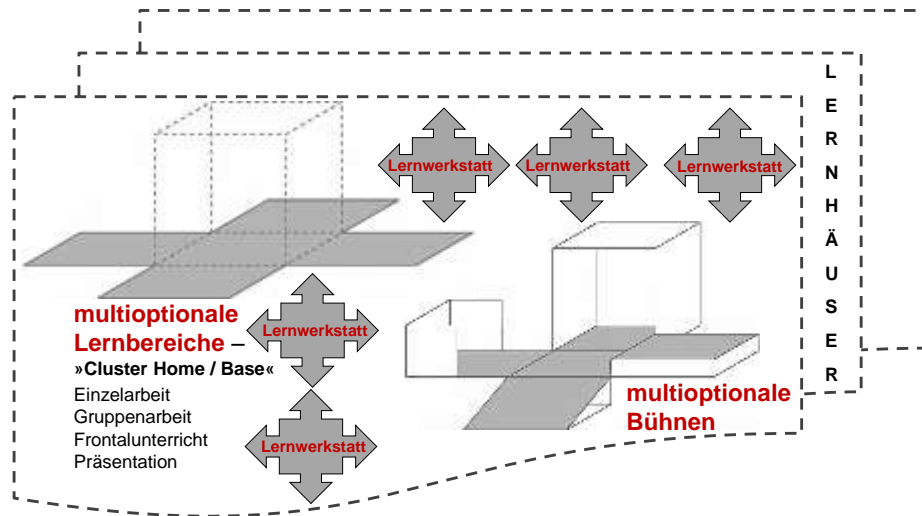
LERNHÄUSER

Lernwerkstatt

Lernwerkstatt

Lernwerkstatt

multioptionale Lernbereiche –
»Cluster Home / Base«
Einzelarbeit
Gruppenarbeit
Frontalunterricht
Präsentation

Lernwerkstatt

Lernwerkstatt

multioptionale Bühnen